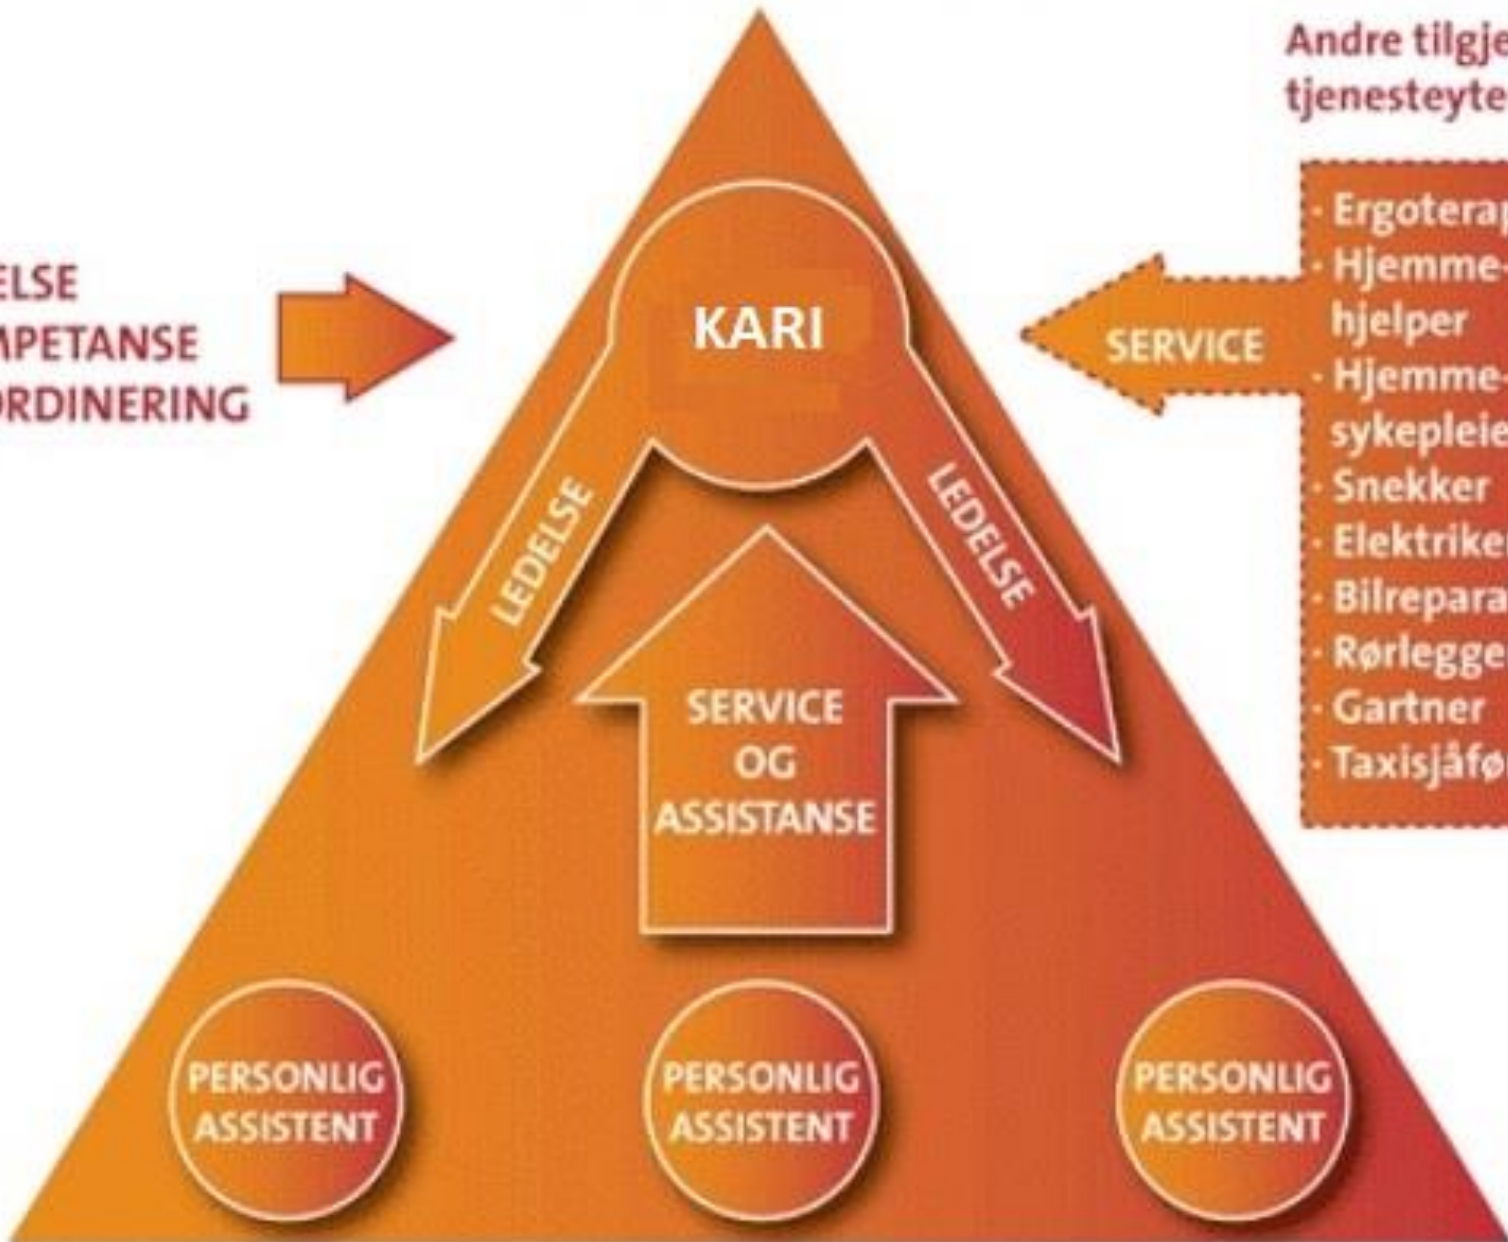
ELSE
MPETANSE
ORDINERING

Andre tilgje
tjenesteyte

· Ergoterap
· Hjemmehjelper
· Hjemmesykepleie
· Snekker
· Elektriker
· Bilrepara
· Rørlegge
· Gartner
· Taxisjåfø

SERVICE

KARI

LEDELSE

LEDELSE

SERVICE OG ASSISTANSE

PERSONLIG ASSISTENT

PERSONLIG ASSISTENT

PERSONLIG ASSISTENT